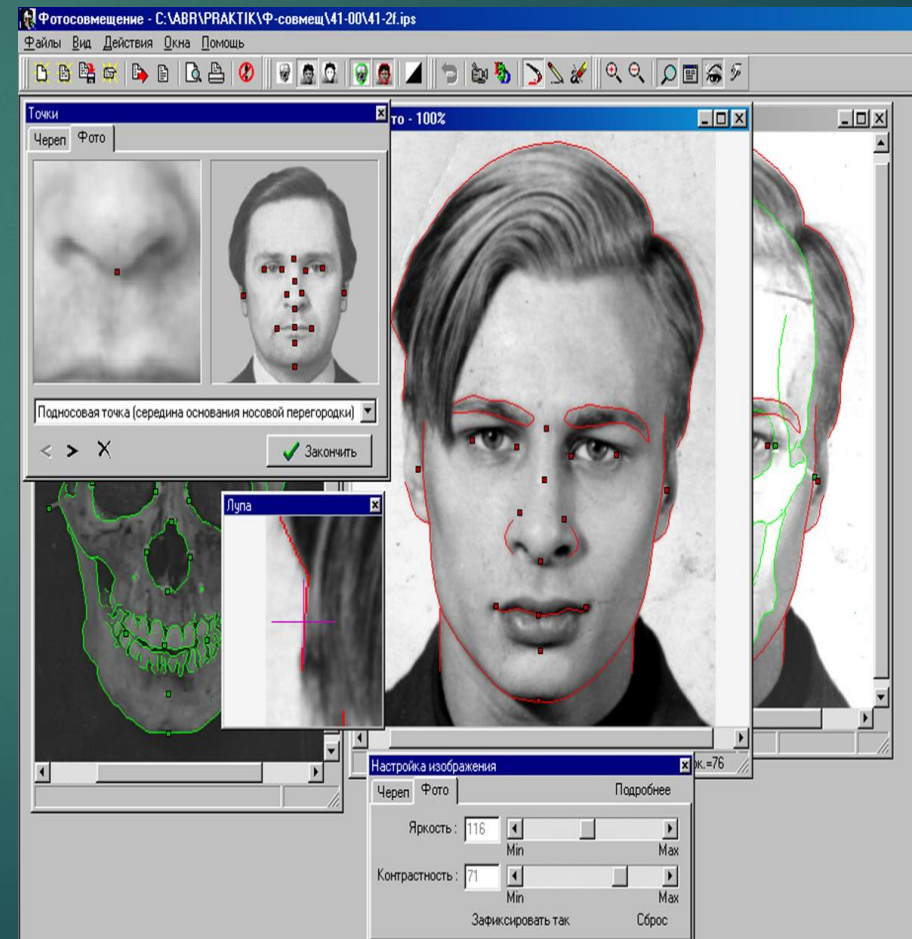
Фотосовмещение - C:\ABR\PRAKTIK\Ф-совмещ\41-00\41-2f.ips

Файлы Вид Действия Окна Помощь

Точки

Череп Фото

Подносовая точка (середина основания носовой перегородки)

< > X

Закончить

то - 100%

Лупа

ж.=76

Настройка изображения

Череп Фото

Подробнее

Яркость : 116

Min Max

Контрастность : 71

Min Max

Зафиксировать так

Сброс